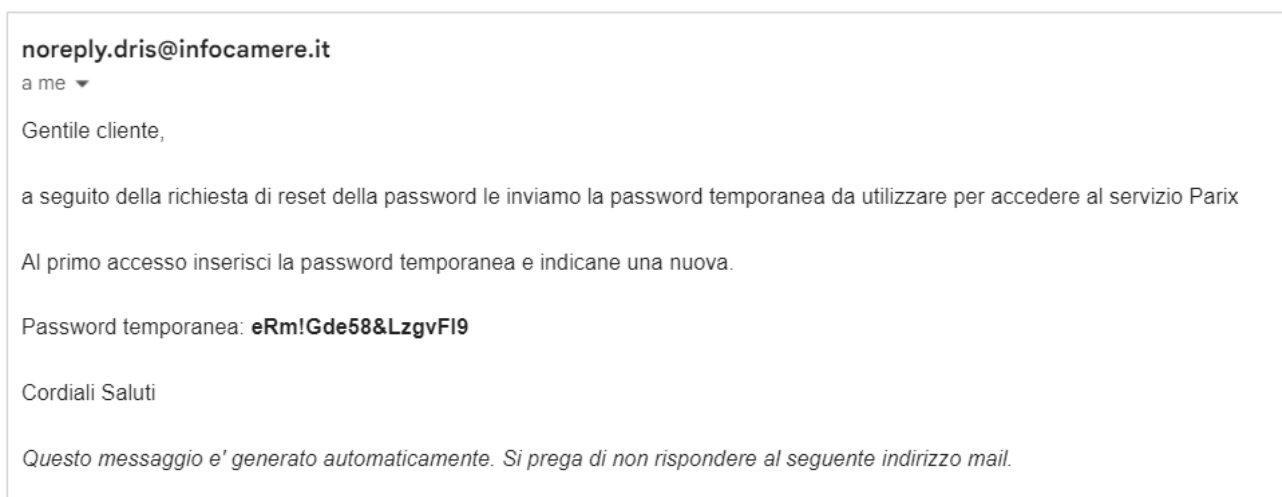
noreply.dris@infocamere.it
a me

Gentile cliente,

a seguito della richiesta di reset della password le inviamo la password temporanea da utilizzare per accedere al servizio Parix

Al primo accesso inserisci la password temporanea e indicane una nuova.

Password temporanea: **eRm!Gde58&LzgvFl9**

Cordiali Saluti

*Questo messaggio e' generato automaticamente. Si prega di non rispondere al seguente indirizzo mail.*